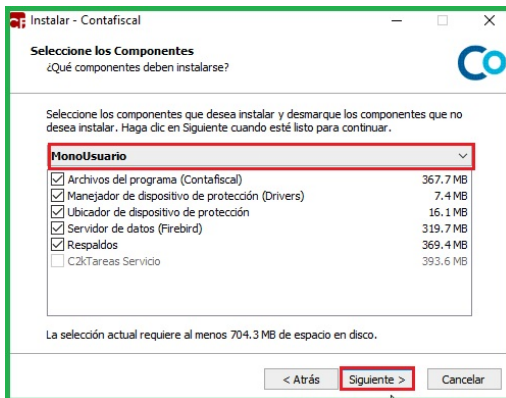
Instalar - Contafiscal

Seleccione los Componentes
¿Qué componentes deben instalarse?

Co

Seleccione los componentes que desea instalar y desmarque los componentes que no desea instalar. Haga clic en Siguiente cuando esté listo para continuar.

MonoUsuario

| | |
|---|---|
| Archivos del programa (Contafiscal) | 367.7 MB |
| Manejador de dispositivo de protección (Drivers) | 7.4 MB |
| Ubicador de dispositivo de protección | 16.1 MB |
| Servidor de datos (Firebird) | 319.7 MB |
| Respaldos | 369.4 MB |
| C2kTareas Servicio | 393.6 MB |

La selección actual requiere al menos 704.3 MB de espacio en disco.

< Atrás
Siguiente >
Cancelar